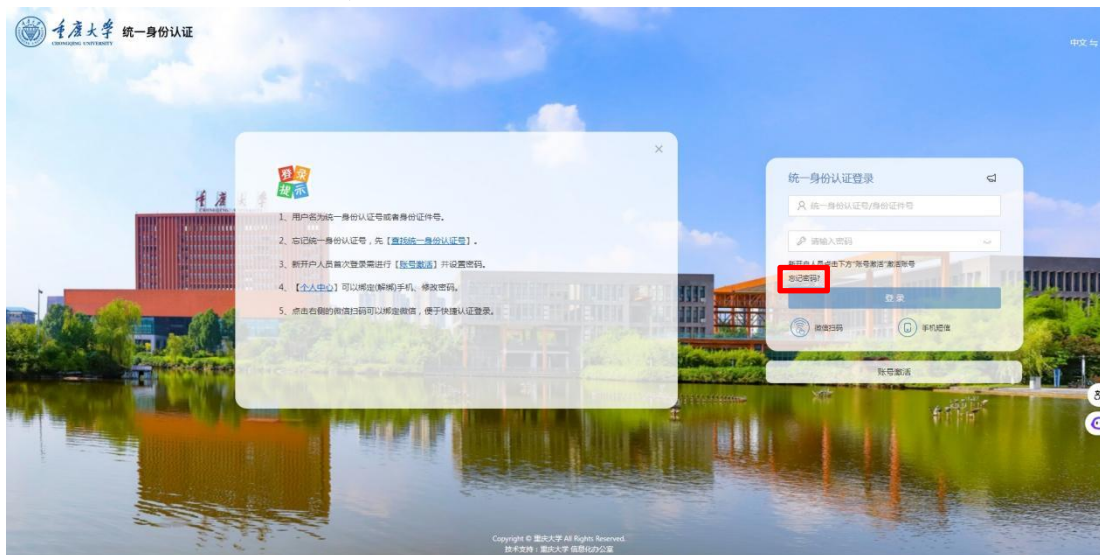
重庆大学 CHONGQING UNIVERSITY 统一身份认证

中文 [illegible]

登录提示

1、用户名为统一身份认证号或者身份证件号。

2、忘记统一身份认证号，先【查找统一身份认证号】。

3、新开户人员首次登录需进行【账号激活】并设置密码。

4、【个人中心】可以绑定(解绑)手机、修改密码。

5、点击右侧的微信扫码可以绑定微信，便于快捷认证登录。

统一身份认证登录

统一身份认证号/身份证件号

请输入密码

新开户人员点击下方"账号激活"激活账号

忘记密码?

登录

微信扫码

手机短信

账号激活

Copyright © 重庆大学 All Rights Reserved.
技术支持：重庆大学 信息化办公室